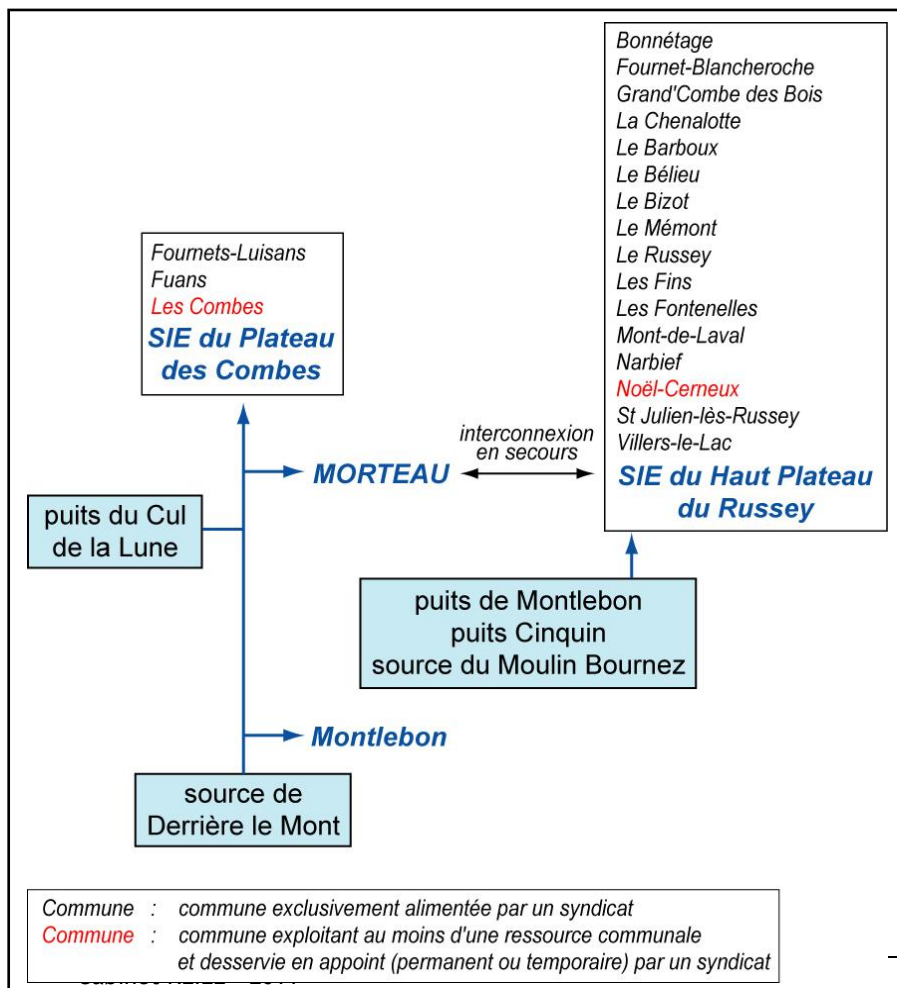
Bonnétage
Fournet-Blancheroche
Grand'Combe des Bois
La Chenalotte
Le Barboux
Le Bélieu
Le Bizot
Le Mémont
Le Russey
Les Fins
Les Fontenelles
Mont-de-Laval
Narbief
Noël-Cerneux
St Julien-lès-Russey
Villers-le-Lac
SIE du Haut Plateau du Russey

Fournets-Luisans
Fuans
Les Combes
SIE du Plateau des Combes

interconnexion en secours

MORTEAU

puits du Cul de la Lune

puits de Montlebon
puits Cinquin
source du Moulin Bournez

Montlebon

source de Derrière le Mont

Commune : commune exclusivement alimentée par un syndicat
Commune : commune exploitant au moins d'une ressource communale et desservie en appoint (permanent ou temporaire) par un syndicat

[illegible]